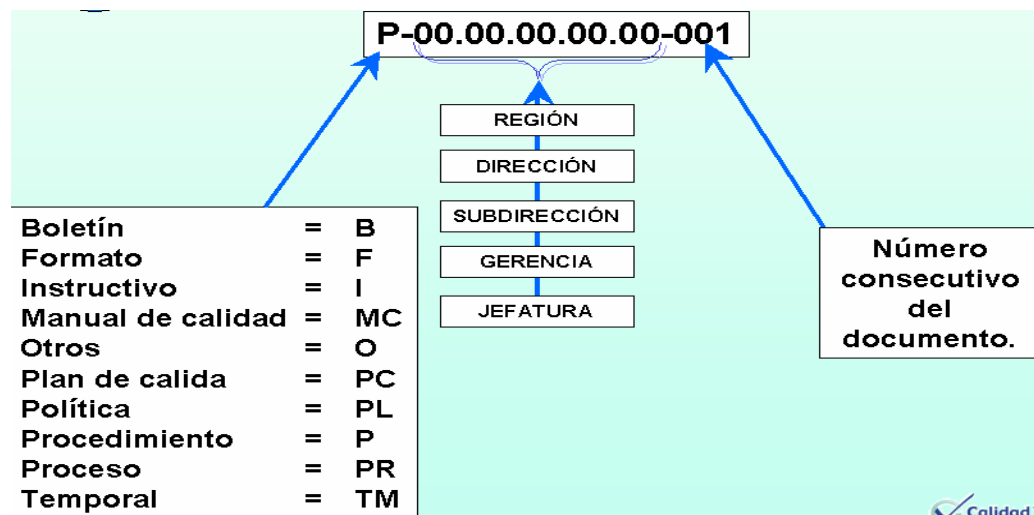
P-00.00.00.00.00-001

REGIÓN
DIRECCIÓN
SUBDIRECCIÓN
GERENCIA
JEFATURA

| | | |
|---|---|---|
| Boletín | = | B |
| Formato | = | F |
| Instructivo | = | I |
| Manual de calidad | = | MC |
| Otros | = | O |
| Plan de calida | = | PC |
| Política | = | PL |
| Procedimiento | = | P |
| Proceso | = | PR |
| Temporal | = | TM |

Número consecutivo del documento.

Calidad